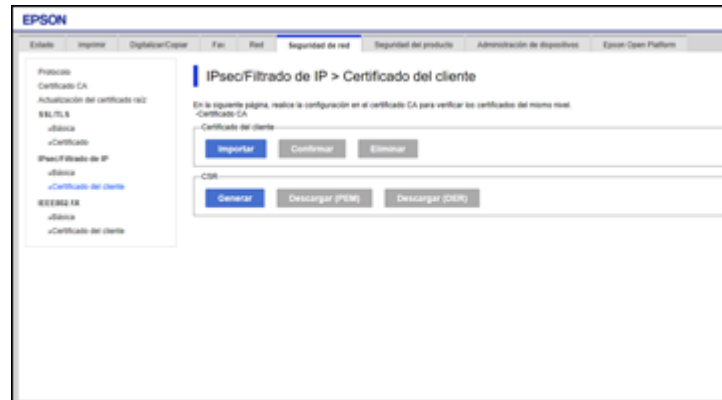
EPSON

Estado | Imprimir | Digitalizar/Copiar | Fax | Red | Seguridad de red | Seguridad del producto | Administración de dispositivos | Epson Open Platform

Protocolo
Certificado CA
Actualización del certificado raíz
SSL/TLS
»Básica
»Certificado
IPsec/Filtrado de IP
»Básica
»Certificado del cliente
IEEE802.1X
»Básica
»Certificado del cliente

IPsec/Filtrado de IP > Certificado del cliente

En la siguiente página, realice la configuración en el certificado CA para verificar los certificados del mismo nivel.
-Certificado CA

Certificado del cliente
Importar | Confirmar | Eliminar

CSR
Generar | Descargar (PEM) | Descargar (DER)